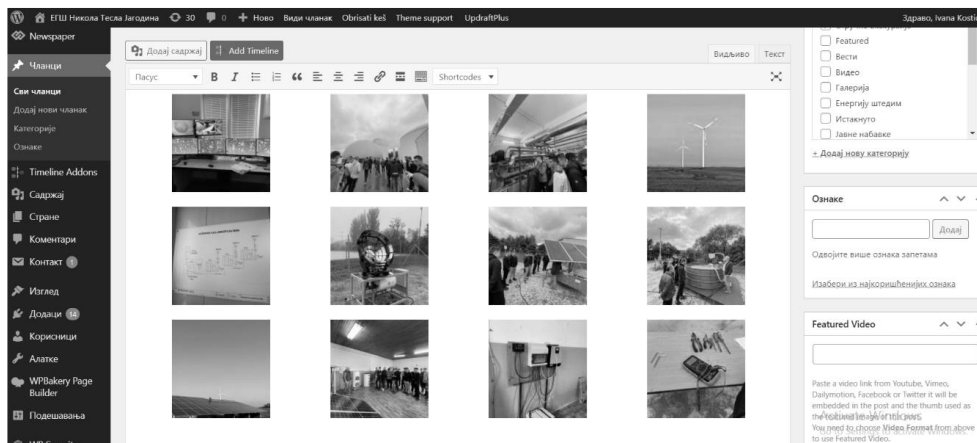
ЕГШ Никола Тесла Јагодина 30 0 + Ново Види чланак Obrisati keš Theme support UpdraftPlus Здраво, Ivana Kosti

Newspaper

Чланци

Сви чланци
Додај нови чланак
Категорије
Ознаке

Timeline Addons
Садржај
Стране
Коментари
Контакт 1
Изглед
Додаци 14
Корисници
Алатке
WPBakery Page Builder
Подешавања

Додај садржај | Add Timeline

Видљиво Текст

Пасус B I Shortcodes

Featured
Вести
Видео
Галерија
Енергију штедим
Истакнуто
Јавне набавке

+ Додај нову категорију

Ознаке

Додај

Одвојите више ознака запетама

Изабери из најкоришћенијих ознака

Featured Video

Paste a video link from Youtube, Vimeo, Dailymotion, Facebook or Twitter it will be embedded in the post and the thumb used as the featured image of this post.
You need to choose Video Format from above to use Featured Video.